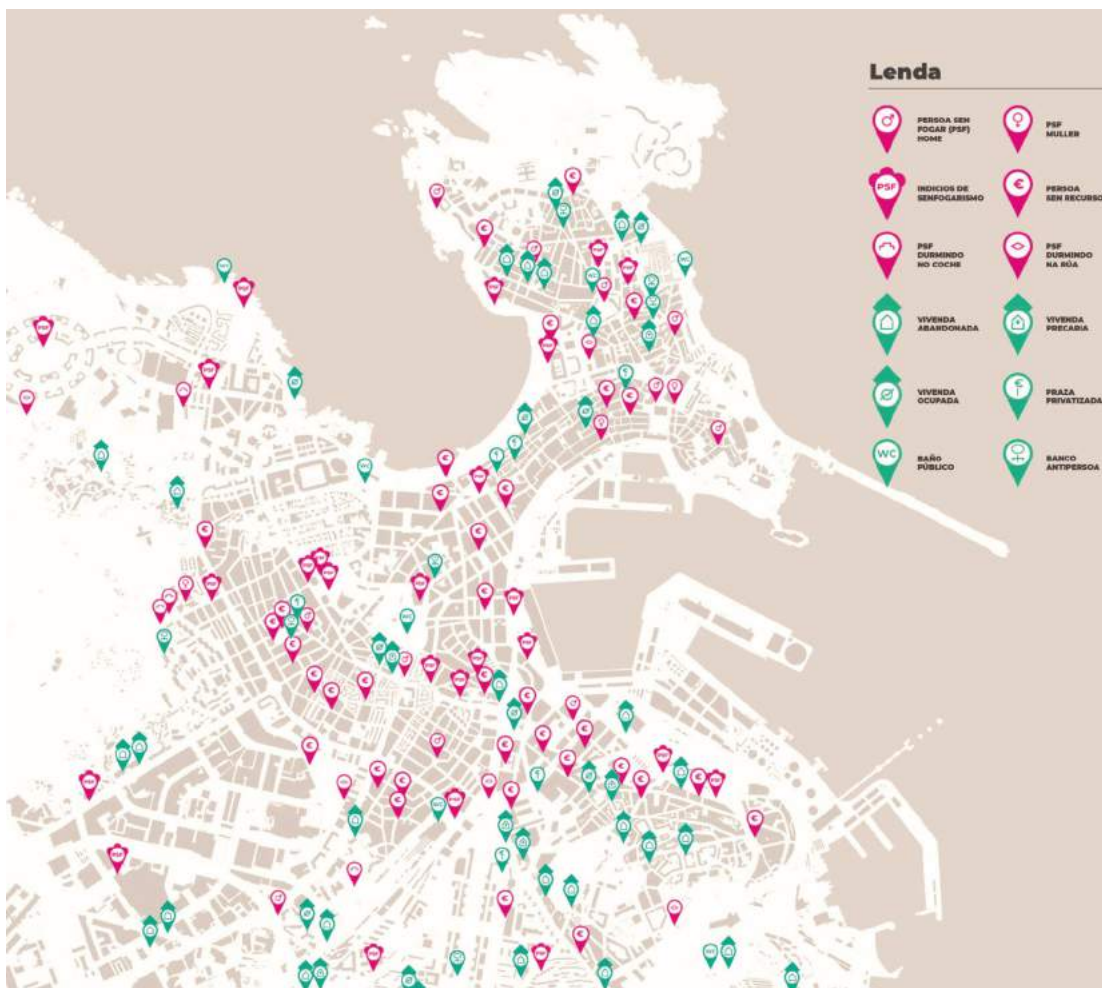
Lenda

PERSOA SEN FOGAR (PSF) HOME

PSF MULLER

PSF
INDICIOS DE SENFOGARISMO

PERSOA SEN RECURSO

PSF DURMINDO NO COCHE

PSF DURMINDO NA RÚA

VIVENDA ABANDONADA

VIVENDA PRECARIA

VIVENDA OCUPADA

PRAZA PRIVATIZADA

WC
BAÑO PÚBLICO

BANCO ANTIPERSOA